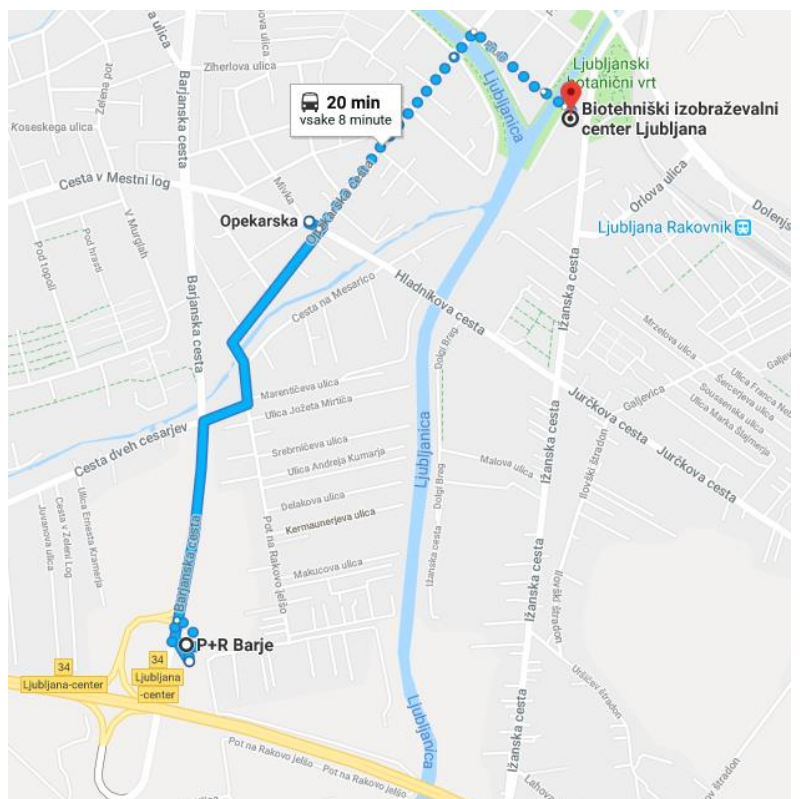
20 min
vsake 8 minute

Ljubljanski botanični vrt
Biotehniški izobraževalni center Ljubljana

Ljubljana Rakovnik

Opekarska

Ziherlova ulica
Koseskega ulica
Zelena pot
Barjanska ulica
Barjanska cesta
Cesta v Mestni log
V Murglah
Pod topoli
Pod hrasti
Mivka
Opekarska cesta
Ljubljanica
Orlova ulica
Dolenjska
Cesta na Mesarico
Hladnikova cesta
Dolgi Breg
Ižanska cesta
Mrzelova ulica
Galjevica
Ulica Franca Nebca
Sercerjeva ulica
Soussenska ulica
Ulica Marka Šlajmerja
Marentičeva ulica
Ulica Jožeta Mirtiča
Srebrničeva ulica
Ulica Andreja Kumarja
Cesta dveh cesarjev
Jurčkova cesta
Ilovški štradon
Malova ulica
Delakova ulica
Kermaunerjeva ulica
Makucova ulica
Pot na Rakovo jelšo
Cesta Ernesta Kramerja
Cesta v Zeleni Log
Juvanova ulica
Ulica
P+R Barje
34
Ljubljana-center
34
Ljubljana -center
Uršičev štradon
Lahova
štradon